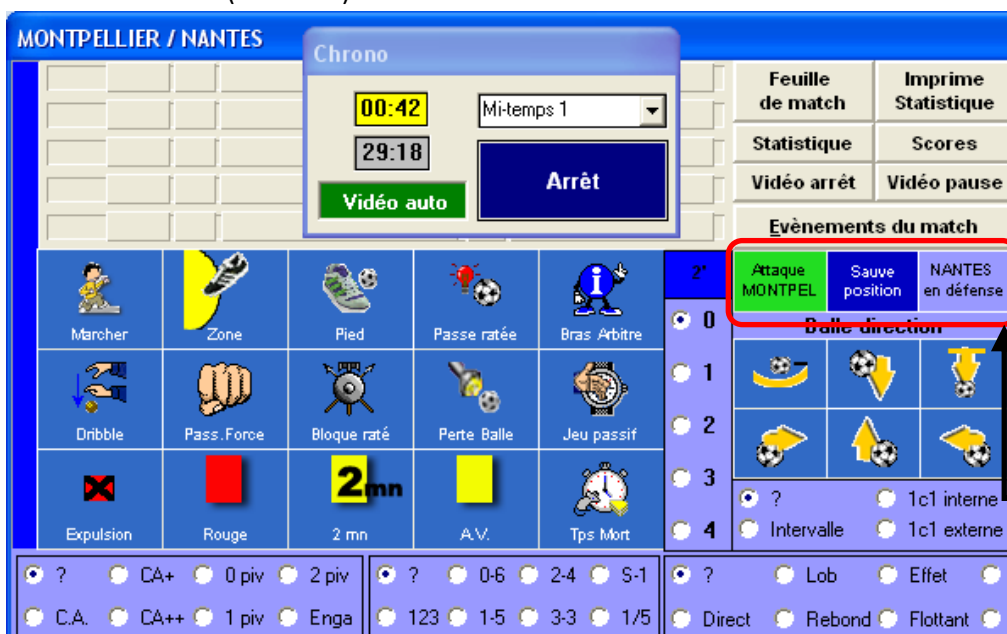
MONTPELLIER / NANTES

Chrono

00:42

29:18

Vidéo auto

Mi-temps 1

Arrêt

Feuille de match

Imprime Statistique

Statistique

Scores

Vidéo arrêt

Vidéo pause

Evènements du match

Attaque MONTPEL

Sauve position

NANTES en défense

Balle direction

Marcher

Zone

Pied

Passe ratée

Bras Arbitre

2'

0

1

2

3

4

Dribble

Pass.Force

Bloque raté

Perte Balle

Jeu passif

Expulsion

Rouge

2mn

2 mn

A.V.

Tps Mort

?

1c1 interne

Intervalle

1c1 externe

? CA+ 0 piv 2 piv

C.A. CA++ 1 piv Enga

? 0-6 2-4 S-1

123 1-5 3-3 1/5

? Lob Effet

Direct Rebond Flottant